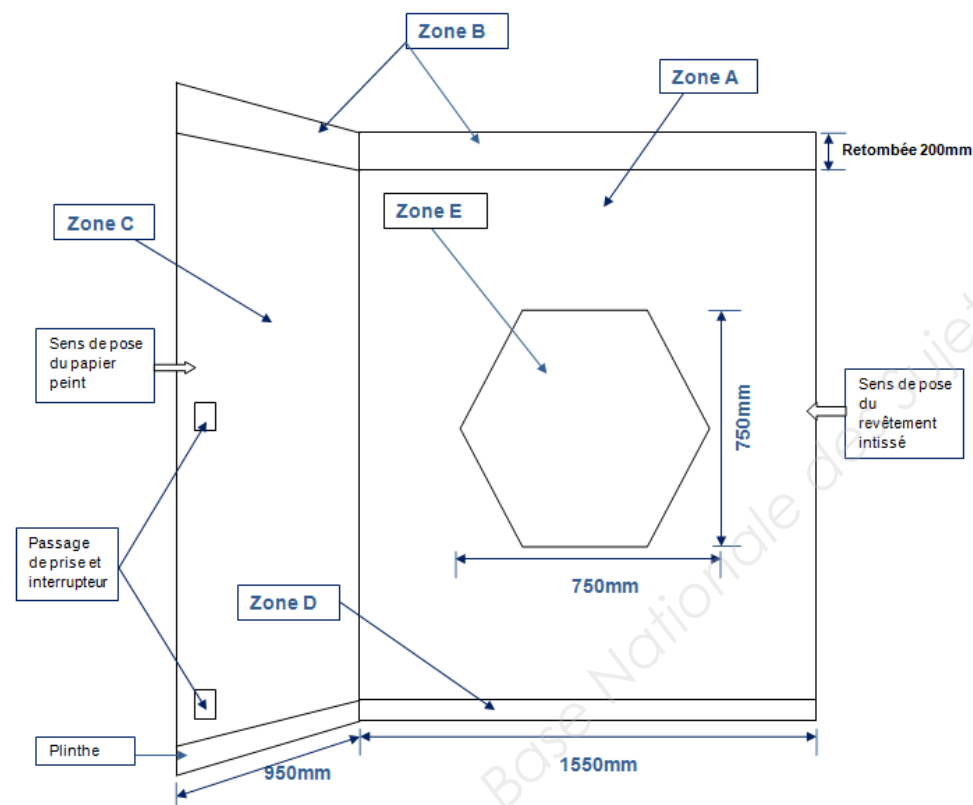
Zone B

Zone A

Retombée 200mm

Zone C

Zone E

Sens de pose du papier peint

Sens de pose du revêtement intissé

750mm

750mm

Passage de prise et interrupteur

Zone D

Plinthe

950mm

1550mm

Base Nationale des Sujets